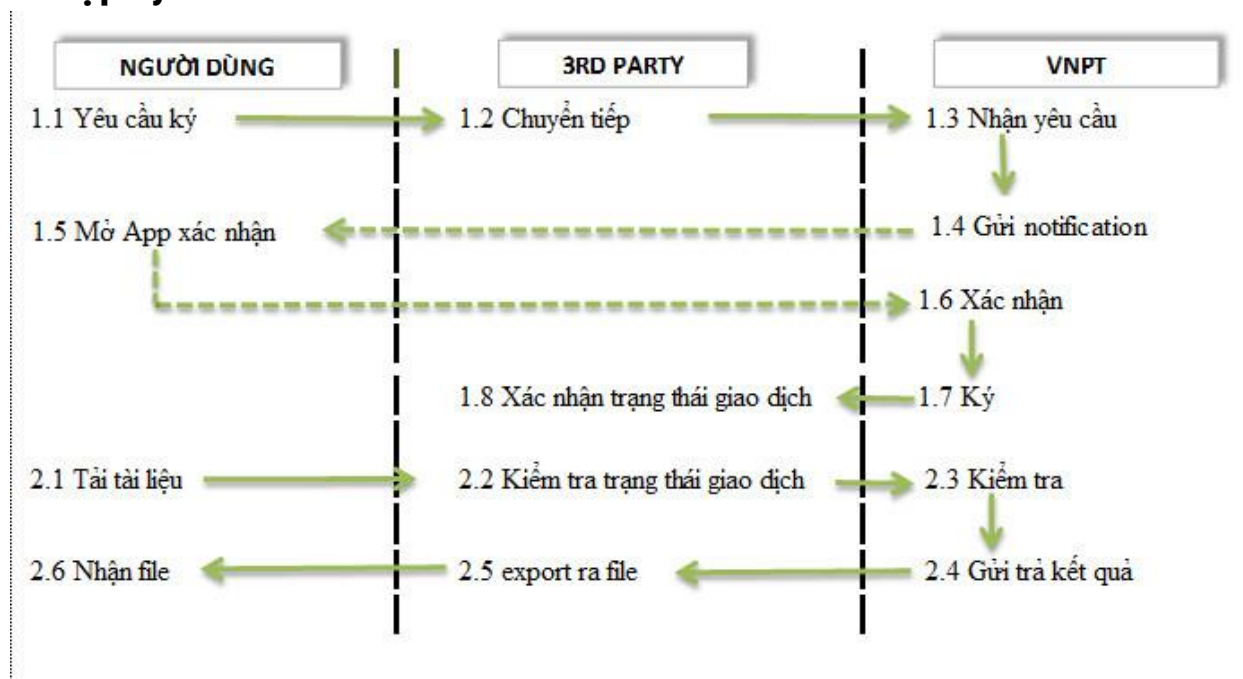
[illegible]

NGƯỜI DÙNG

3RD PARTY

VNPT

1.1 Yêu cầu ký

1.2 Chuyển tiếp

1.3 Nhận yêu cầu

1.5 Mở App xác nhận

1.4 Gửi notification

1.6 Xác nhận

1.8 Xác nhận trạng thái giao dịch

1.7 Ký

2.1 Tải tài liệu

2.2 Kiểm tra trạng thái giao dịch

2.3 Kiểm tra

2.6 Nhận file

2.5 export ra file

2.4 Gửi trả kết quả